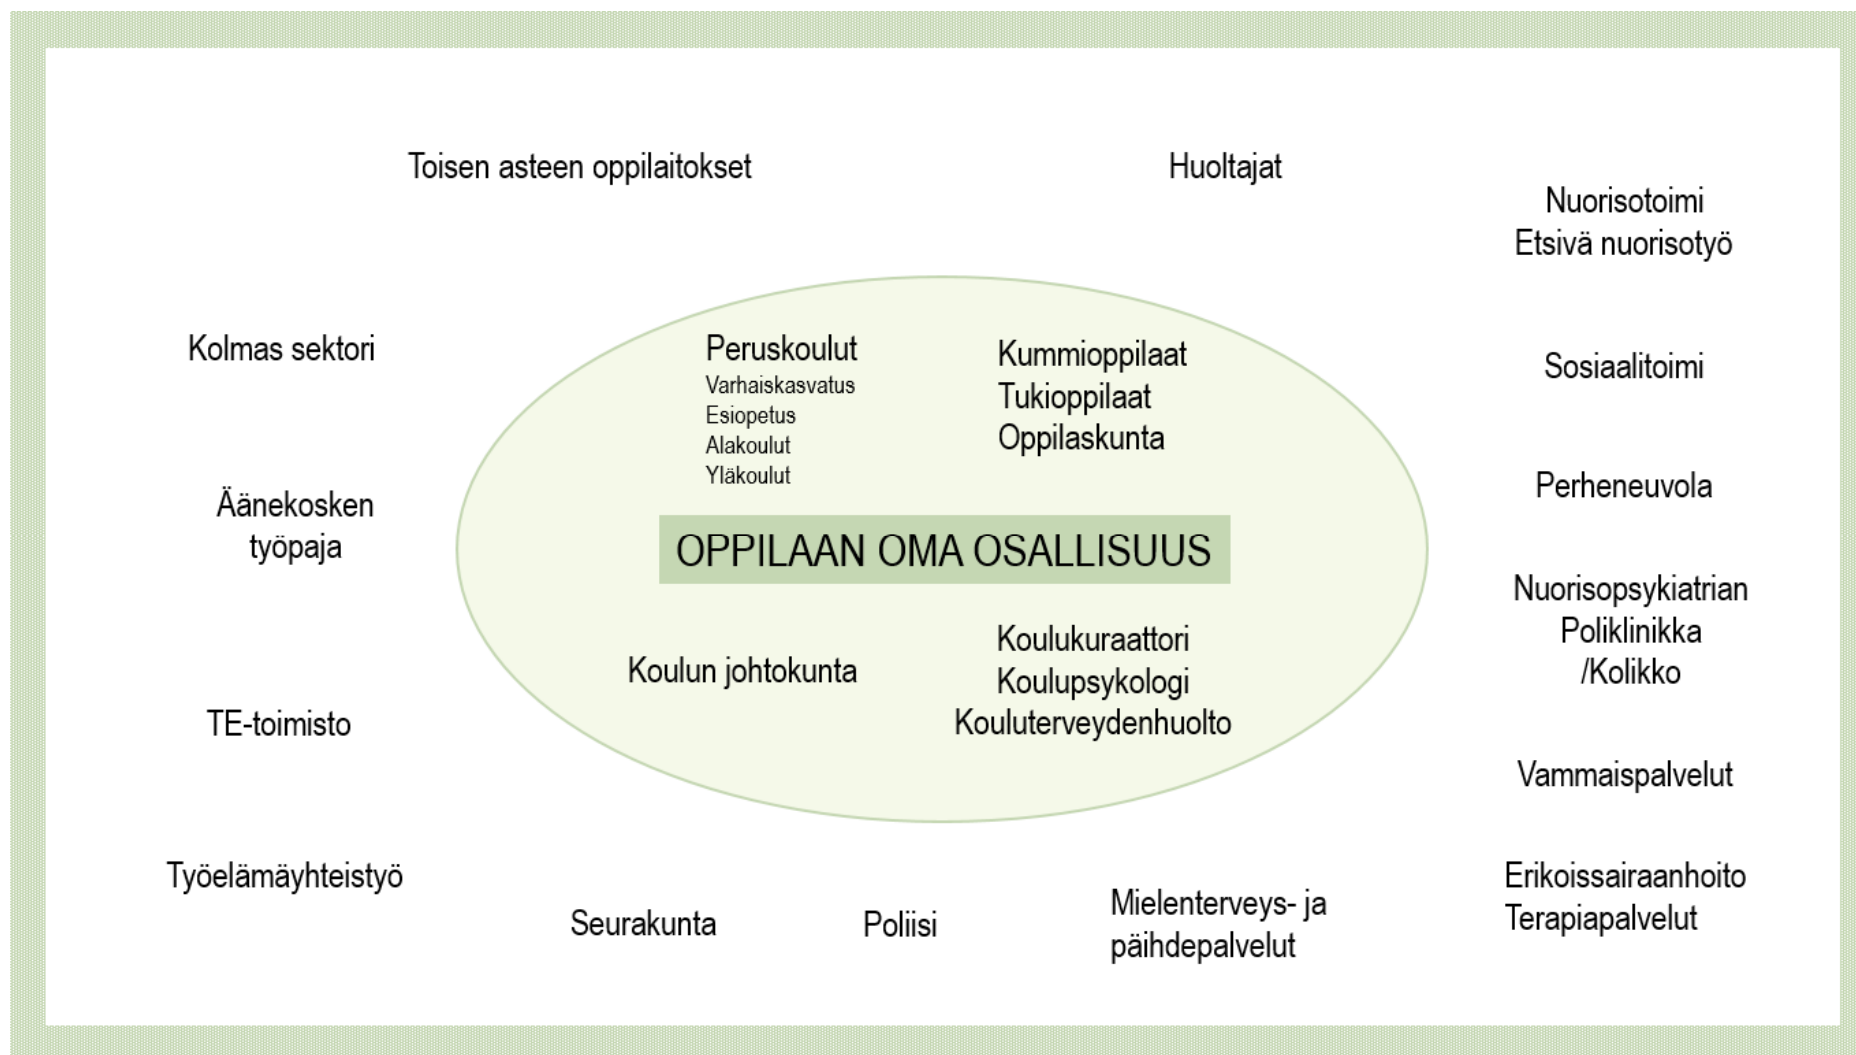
Toisen asteen oppilaitokset

Huoltajat

Nuorisotoimi
Etsivä nuorisotyö

Kolmas sektori

Peruskoulut
Varhaiskasvatus
Esiopetus
Alakoulut
Yläkoulut

Kummioppilaat
Tukioppilaat
Oppilaskunta

Sosiaalitoimi

Äänekosken työpaja

Perheneuvola

OPPILAAN OMA OSALLISUUS

Nuorisopsykiatrian
Poliklinikka
/Kolikko

Koulun johtokunta

Koulukuraattori
Koulupsykologi
Kouluterveydenhuolto

TE-toimisto

Vammaispalvelut

Työelämäyhteistyö

Seurakunta

Poliisi

Mielenterveys- ja päihdepalvelut

Erikoissairaanhoito
Terapiapalvelut